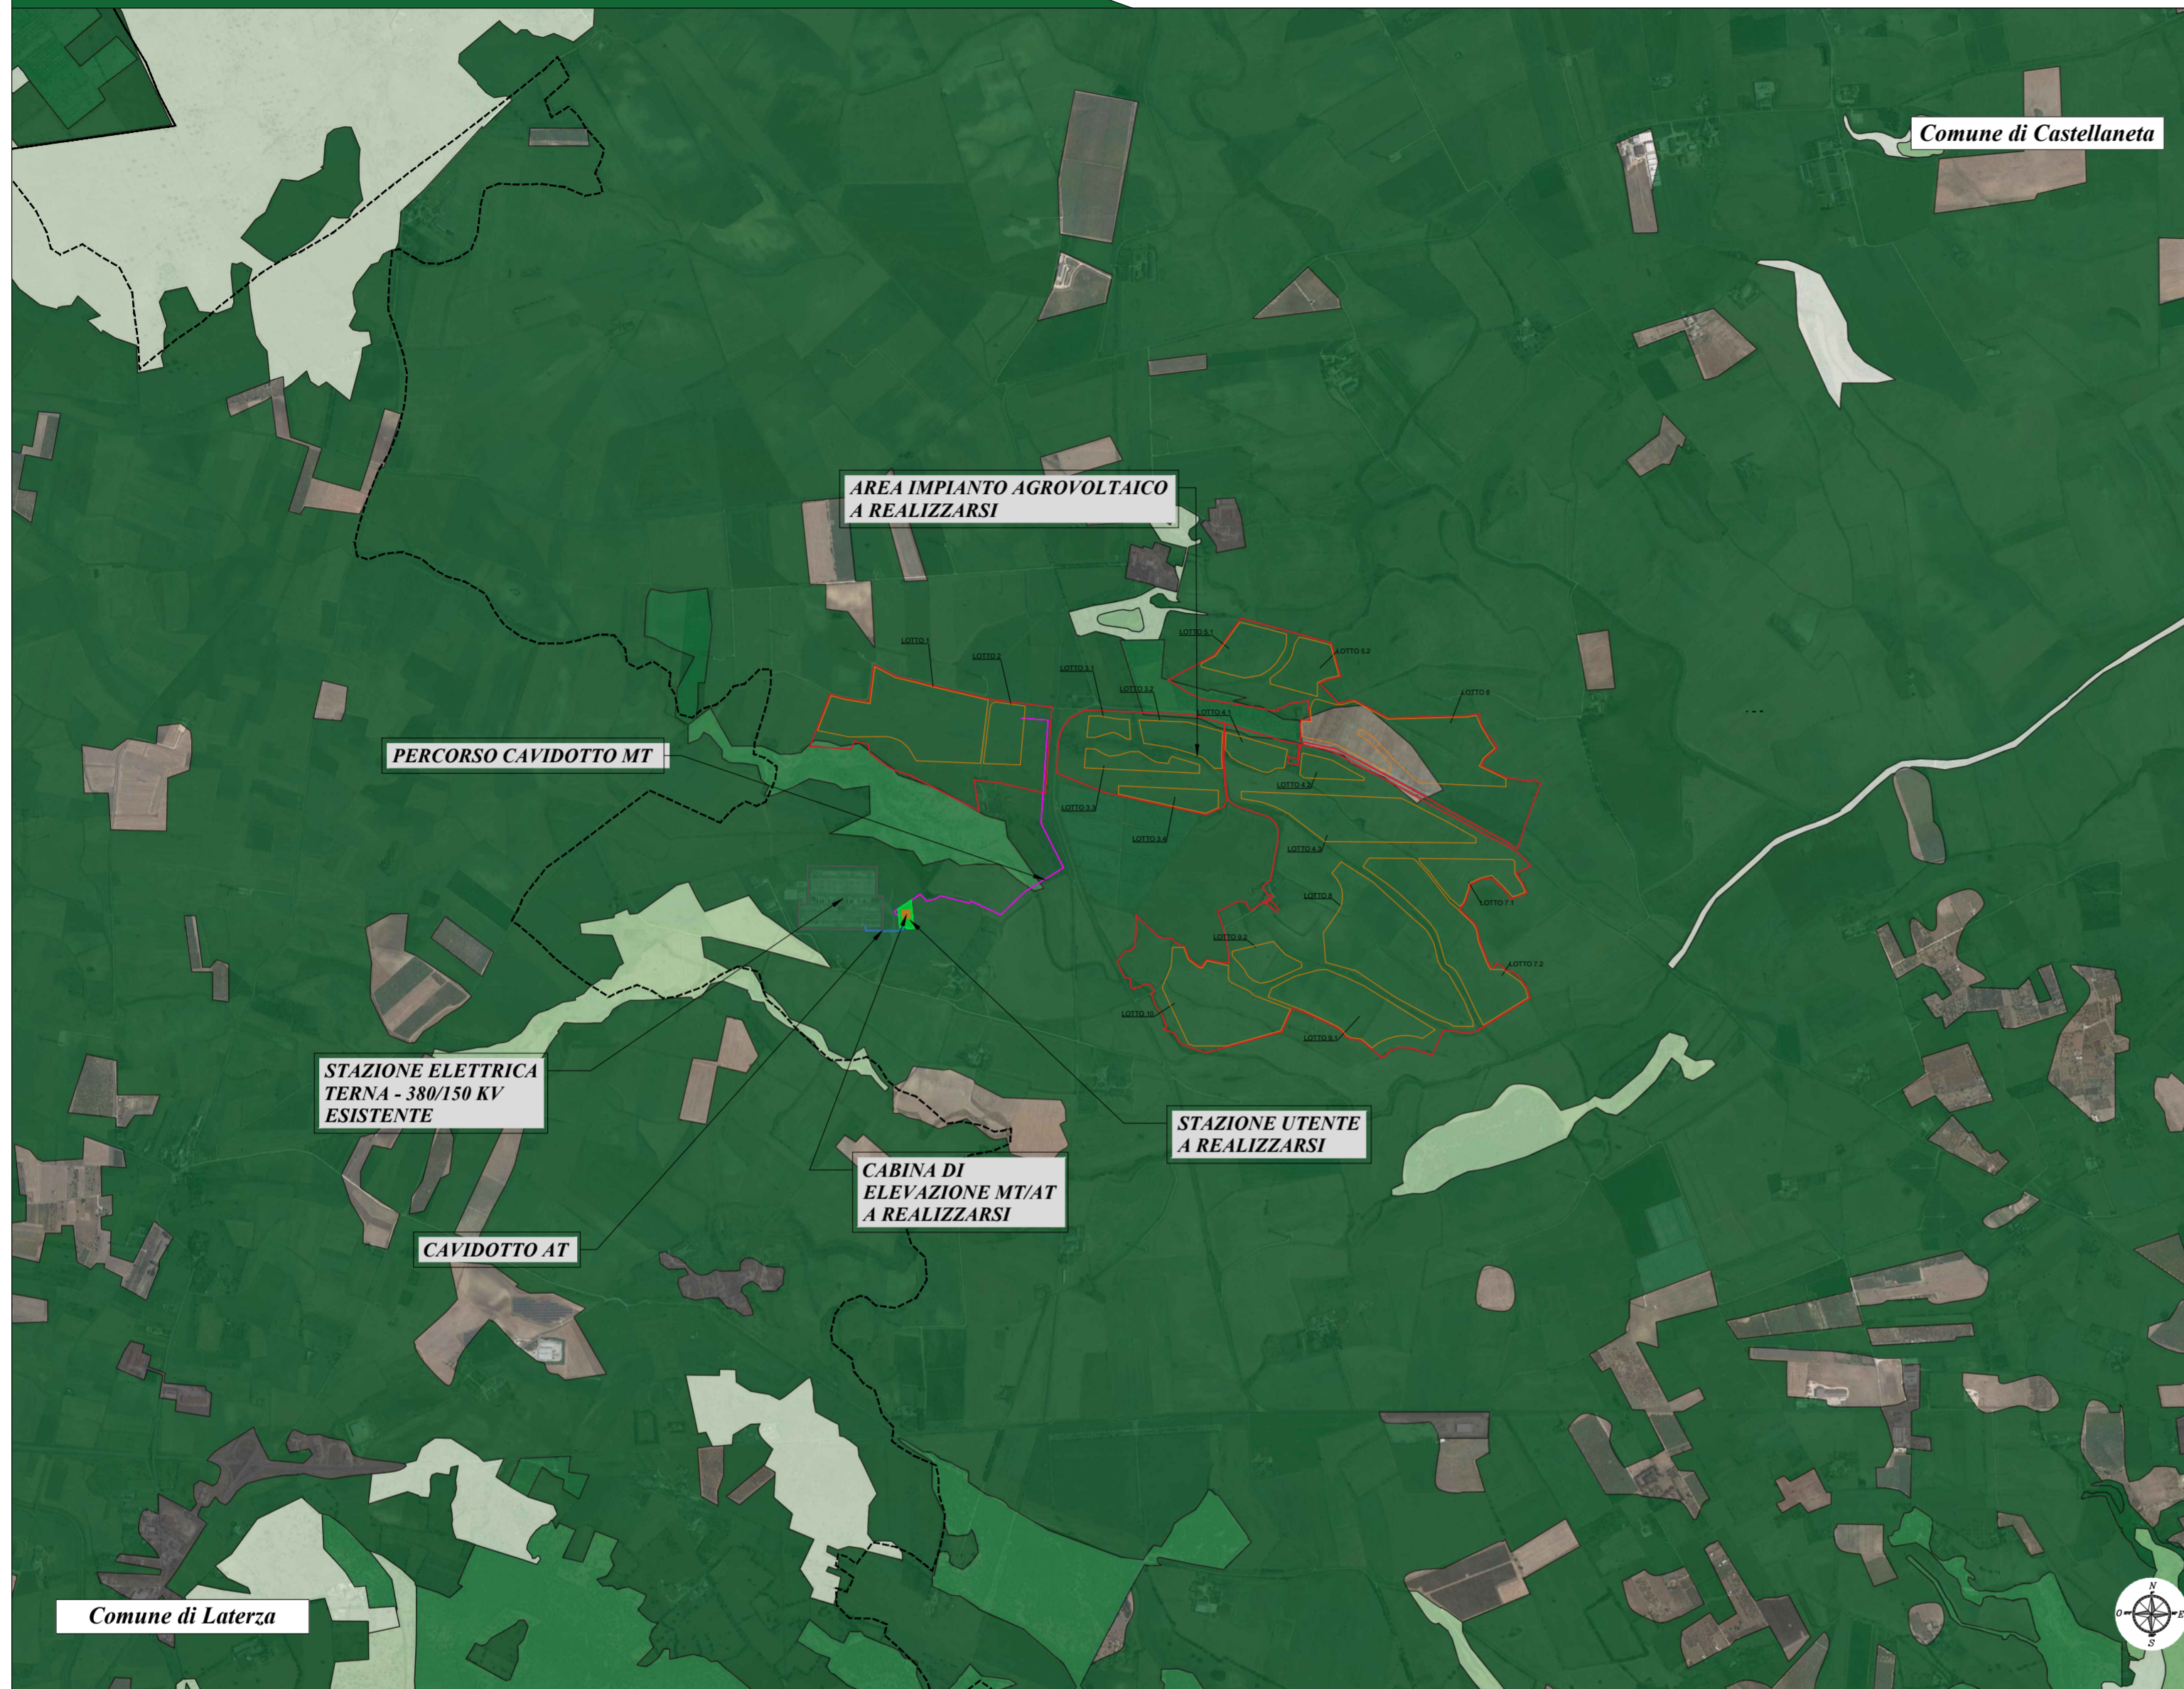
Comune di Castellaneta

AREA IMPIANTO AGROVOLTAICO A REALIZZARSI

LOTTO 1

LOTTO 2

LOTTO 3.1

LOTTO 3.2

LOTTO 3.3

LOTTO 3.4

LOTTO 5.1

LOTTO 5.2

LOTTO 6

LOTTO 4.1

LOTTO 4.2

LOTTO 4.3

LOTTO 8

LOTTO 7.1

LOTTO 7.2

LOTTO 9.2

LOTTO 9.1

LOTTO 10

PERCORSO CAVIDOTTO MT

STAZIONE ELETTRICA TERNA - 380/150 KV ESISTENTE

STAZIONE UTENTE A REALIZZARSI

CABINA DI ELEVAZIONE MT/AT A REALIZZARSI

CAVIDOTTO AT

Comune di Laterza

N
O
E
S